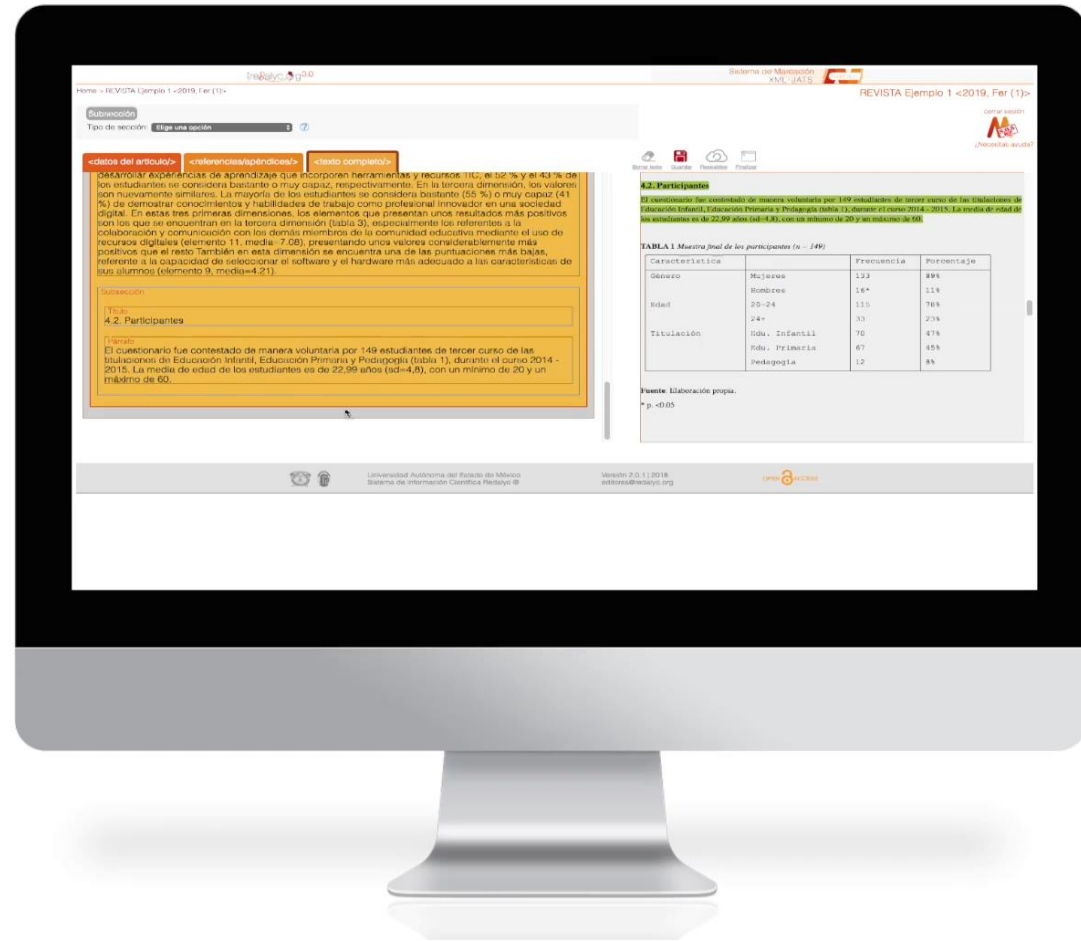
redalyc.org 3.0

Sistema de Marcación XML-JATS

Home » REVISTA Ejemplo 1 <2019, Fer (1)>

REVISTA Ejemplo 1 <2019, Fer (1)>

cerrar sesión

¿Necesitas ayuda?

Subsección

Tipo de sección: Elige una opción

<datos del artículo/> <referencias/apéndices/> <texto completo/>

desarrollar experiencias de aprendizaje que incorporen herramientas y recursos TIC, el 52 % y el 43 % de los estudiantes se considera bastante o muy capaz, respectivamente. En la tercera dimensión, los valores son nuevamente similares. La mayoría de los estudiantes se considera bastante (55 %) o muy capaz (41 %) de demostrar conocimientos y habilidades de trabajo como profesional innovador en una sociedad digital. En estas tres primeras dimensiones, los elementos que presentan unos resultados más positivos son los que se encuentran en la tercera dimensión (tabla 3), especialmente los referentes a la colaboración y comunicación con los demás miembros de la comunidad educativa mediante el uso de recursos digitales (elemento 11, media=7.08), presentando unos valores considerablemente más positivos que el resto También en esta dimensión se encuentra una de las puntuaciones más bajas, referente a la capacidad de seleccionar el software y el hardware más adecuado a las características de sus alumnos (elemento 9, media=4.21).

Subsección

Título
4.2. Participantes

Párrafo
El cuestionario fue contestado de manera voluntaria por 149 estudiantes de tercer curso de las titulaciones de Educación Infantil, Educación Primaria y Pedagogía (tabla 1), durante el curso 2014 - 2015. La media de edad de los estudiantes es de 22,99 años (sd=4,8), con un mínimo de 20 y un máximo de 60.

Borrar texto Guardar Revisiones Finalizar

4.2. Participantes

El cuestionario fue contestado de manera voluntaria por 149 estudiantes de tercer curso de las titulaciones de Educación Infantil, Educación Primaria y Pedagogía (tabla 1), durante el curso 2014 - 2015. La media de edad de los estudiantes es de 22,99 años (sd=4,8), con un mínimo de 20 y un máximo de 60.

TABLA 1 Muestra final de los participantes (n = 149)

| Característica | | Frecuencia | Porcentaje |
|---|---|---|---|
| Género | Mujeres | 133 | 89% |
| | Hombres | 16* | 11% |
| Edad | 20-24 | 115 | 78% |
| | 24+ | 33 | 23% |
| Titulación | Edu. Infantil | 70 | 47% |
| | Edu. Primaria | 67 | 45% |
| | Pedagogía | 12 | 8% |

Fuente: Elaboración propia.
* p. <0.05

Universidad Autónoma del Estado de México
Sistema de Información Científica Redalyc ®

Versión 2.0.1 | 2018
editores@redalyc.org

open access